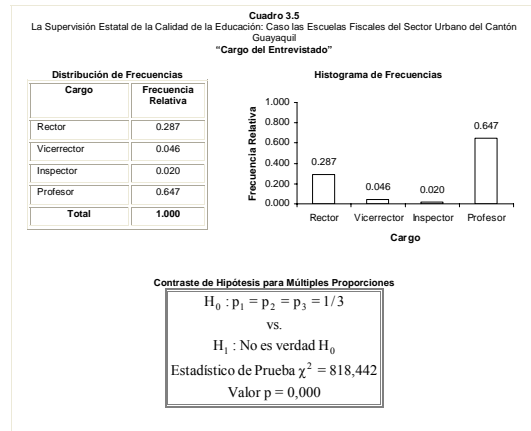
**Cuadro 3.5**
La Supervisión Estatal de la Calidad de la Educación: Caso las Escuelas Fiscales del Sector Urbano del Cantón Guayaquil
**"Cargo del Entrevistado"**

**Distribución de Frecuencias**

| Cargo | Frecuencia Relativa |
|---|---|
| Rector | 0.287 |
| Vicerrector | 0.046 |
| Inspector | 0.020 |
| Profesor | 0.647 |
| **Total** | **1.000** |

**Histograma de Frecuencias**

Frecuencia Relativa
1.000
0.800
0.600
0.400
0.200
0.000

0.287
0.046
0.020
0.647

Rector
Vicerrector
Inspector
Profesor

Cargo

**Contraste de Hipótesis para Múltiples Proporciones**

$H_0 : p_1 = p_2 = p_3 = 1/3$
vs.
$H_1$ : No es verdad $H_0$
Estadístico de Prueba $\chi^2 = 818,442$
Valor p = 0,000